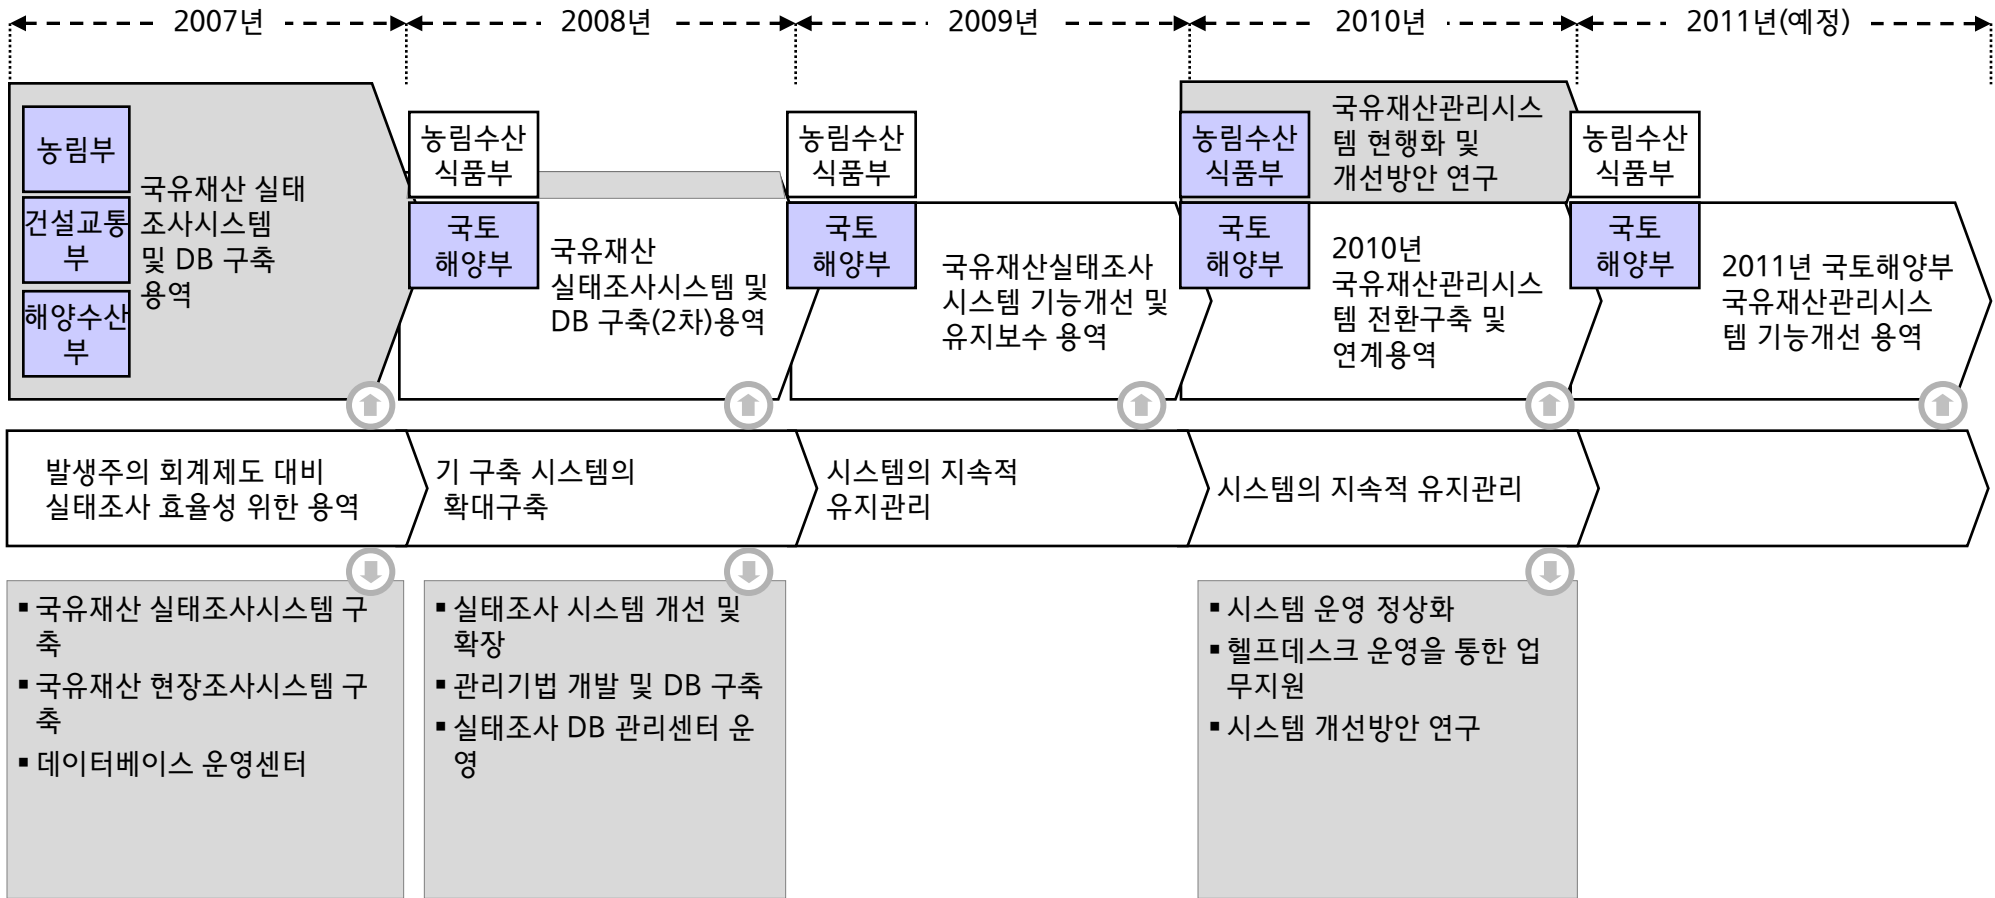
2007년

2008년

2009년

2010년

2011년(예정)

농림부

건설교통부

해양수산부

국유재산 실태조사시스템 및 DB 구축 용역

농림수산식품부

국토해양부

국유재산 실태조사시스템 및 DB 구축(2차)용역

농림수산식품부

국토해양부

국유재산실태조사 시스템 기능개선 및 유지보수 용역

국유재산관리시스템 현행화 및 개선방안 연구

농림수산식품부

국토해양부

2010년 국유재산관리시스템 전환구축 및 연계용역

농림수산식품부

국토해양부

2011년 국토해양부 국유재산관리시스템 기능개선 용역

발생주의 회계제도 대비 실태조사 효율성 위한 용역

기 구축 시스템의 확대구축

시스템의 지속적 유지관리

시스템의 지속적 유지관리

▪ 국유재산 실태조사시스템 구축
▪ 국유재산 현장조사시스템 구축
▪ 데이터베이스 운영센터

▪ 실태조사 시스템 개선 및 확장
▪ 관리기법 개발 및 DB 구축
▪ 실태조사 DB 관리센터 운영

▪ 시스템 운영 정상화
▪ 헬프데스크 운영을 통한 업무지원
▪ 시스템 개선방안 연구